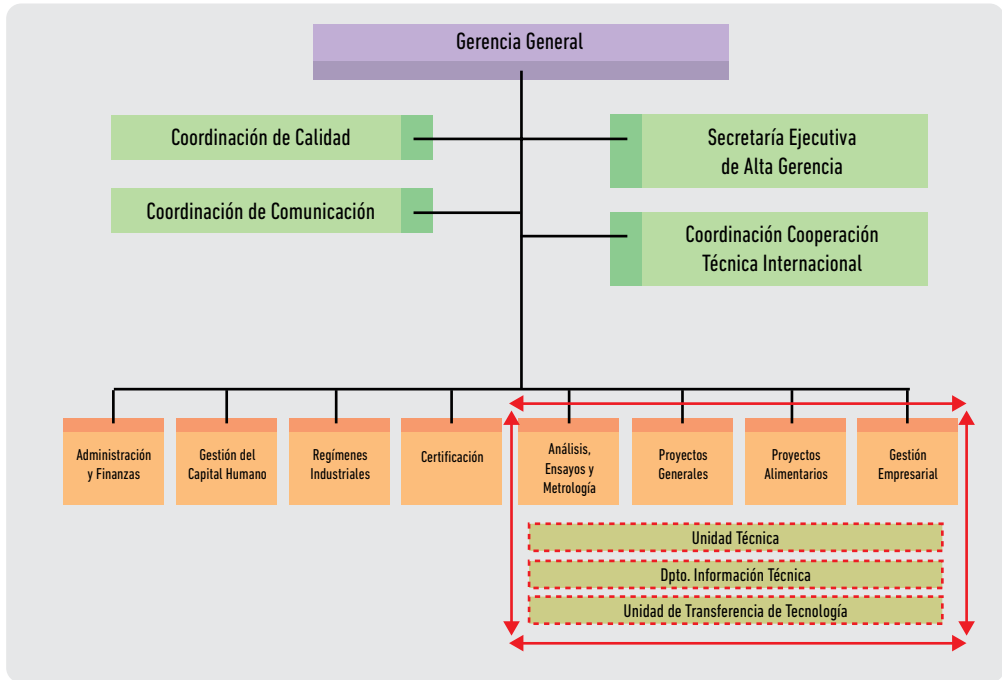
Gerencia General

Coordinación de Calidad

Coordinación de Comunicación

Secretaría Ejecutiva de Alta Gerencia

Coordinación Cooperación Técnica Internacional

Administración y Finanzas

Gestión del Capital Humano

Regímenes Industriales

Certificación

Análisis, Ensayos y Metrología

Proyectos Generales

Proyectos Alimentarios

Gestión Empresarial

Unidad Técnica

Dpto. Información Técnica

Unidad de Transferencia de Tecnología